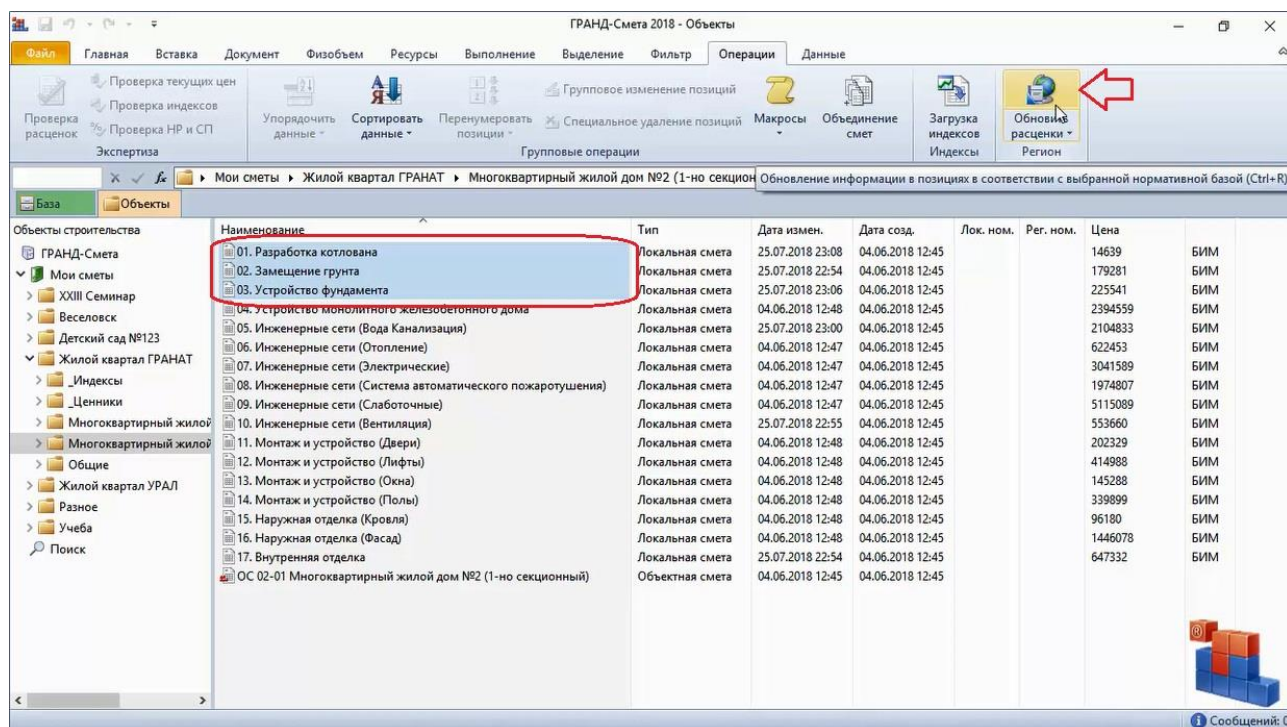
ГРАНД-Смета 2018 - Объекты

Файл Главная Вставка Документ Физобъем Ресурсы Выполнение Выделение Фильтр Операции Данные

Проверка расценок Проверка текущих цен Проверка индексов Проверка НР и СП Экспертиза Упорядочить данные Сортировать данные Перенумеровать позиции Групповое изменение позиций Специальное удаление позиций Групповые операции Макросы Объединение смет Загрузка индексов Индексы Обновить расценки Регион

Мои сметы ▸ Жилой квартал ГРАНАТ ▸ Многоквартирный жилой дом №2 (1-но секцион Обновление информации в позициях в соответствии с выбранной нормативной базой (Ctrl+R)

База Объекты

Объекты строительства
ГРАНД-Смета
Мои сметы
XXIII Семинар
Веселовск
Детский сад №123
Жилой квартал ГРАНАТ
_Индексы
_Ценники
Многоквартирный жилой
Многоквартирный жилой
Общие
Жилой квартал УРАЛ
Разное
Учеба
Поиск

| Наименование | Тип | Дата измен. | Дата созд. | Лок. ном. | Рег. ном. | Цена | |
|---|---|---|---|---|---|---|---|
| 01. Разработка котлована | Локальная смета | 25.07.2018 23:08 | 04.06.2018 12:45 | | | 14639 | БИМ |
| 02. Замещение грунта | Локальная смета | 25.07.2018 22:54 | 04.06.2018 12:45 | | | 179281 | БИМ |
| 03. Устройство фундамента | Локальная смета | 25.07.2018 23:06 | 04.06.2018 12:45 | | | 225541 | БИМ |
| 04. Устройство монолитного железобетонного дома | Локальная смета | 04.06.2018 12:48 | 04.06.2018 12:45 | | | 2394559 | БИМ |
| 05. Инженерные сети (Вода Канализация) | Локальная смета | 25.07.2018 23:00 | 04.06.2018 12:45 | | | 2104833 | БИМ |
| 06. Инженерные сети (Отопление) | Локальная смета | 04.06.2018 12:47 | 04.06.2018 12:45 | | | 622453 | БИМ |
| 07. Инженерные сети (Электрические) | Локальная смета | 04.06.2018 12:47 | 04.06.2018 12:45 | | | 3041589 | БИМ |
| 08. Инженерные сети (Система автоматического пожаротушения) | Локальная смета | 04.06.2018 12:47 | 04.06.2018 12:45 | | | 1974807 | БИМ |
| 09. Инженерные сети (Слаботочные) | Локальная смета | 04.06.2018 12:47 | 04.06.2018 12:45 | | | 5115089 | БИМ |
| 10. Инженерные сети (Вентиляция) | Локальная смета | 25.07.2018 22:55 | 04.06.2018 12:45 | | | 553660 | БИМ |
| 11. Монтаж и устройство (Двери) | Локальная смета | 04.06.2018 12:48 | 04.06.2018 12:45 | | | 202329 | БИМ |
| 12. Монтаж и устройство (Лифты) | Локальная смета | 04.06.2018 12:48 | 04.06.2018 12:45 | | | 414988 | БИМ |
| 13. Монтаж и устройство (Окна) | Локальная смета | 04.06.2018 12:48 | 04.06.2018 12:45 | | | 145288 | БИМ |
| 14. Монтаж и устройство (Полы) | Локальная смета | 04.06.2018 12:48 | 04.06.2018 12:45 | | | 339899 | БИМ |
| 15. Наружная отделка (Кровля) | Локальная смета | 04.06.2018 12:48 | 04.06.2018 12:45 | | | 96180 | БИМ |
| 16. Наружная отделка (Фасад) | Локальная смета | 04.06.2018 12:48 | 04.06.2018 12:45 | | | 1446078 | БИМ |
| 17. Внутренняя отделка | Локальная смета | 25.07.2018 22:54 | 04.06.2018 12:45 | | | 647332 | БИМ |
| ОС 02-01 Многоквартирный жилой дом №2 (1-но секционный) | Объектная смета | 04.06.2018 12:45 | 04.06.2018 12:45 | | | | |

Сообщений: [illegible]